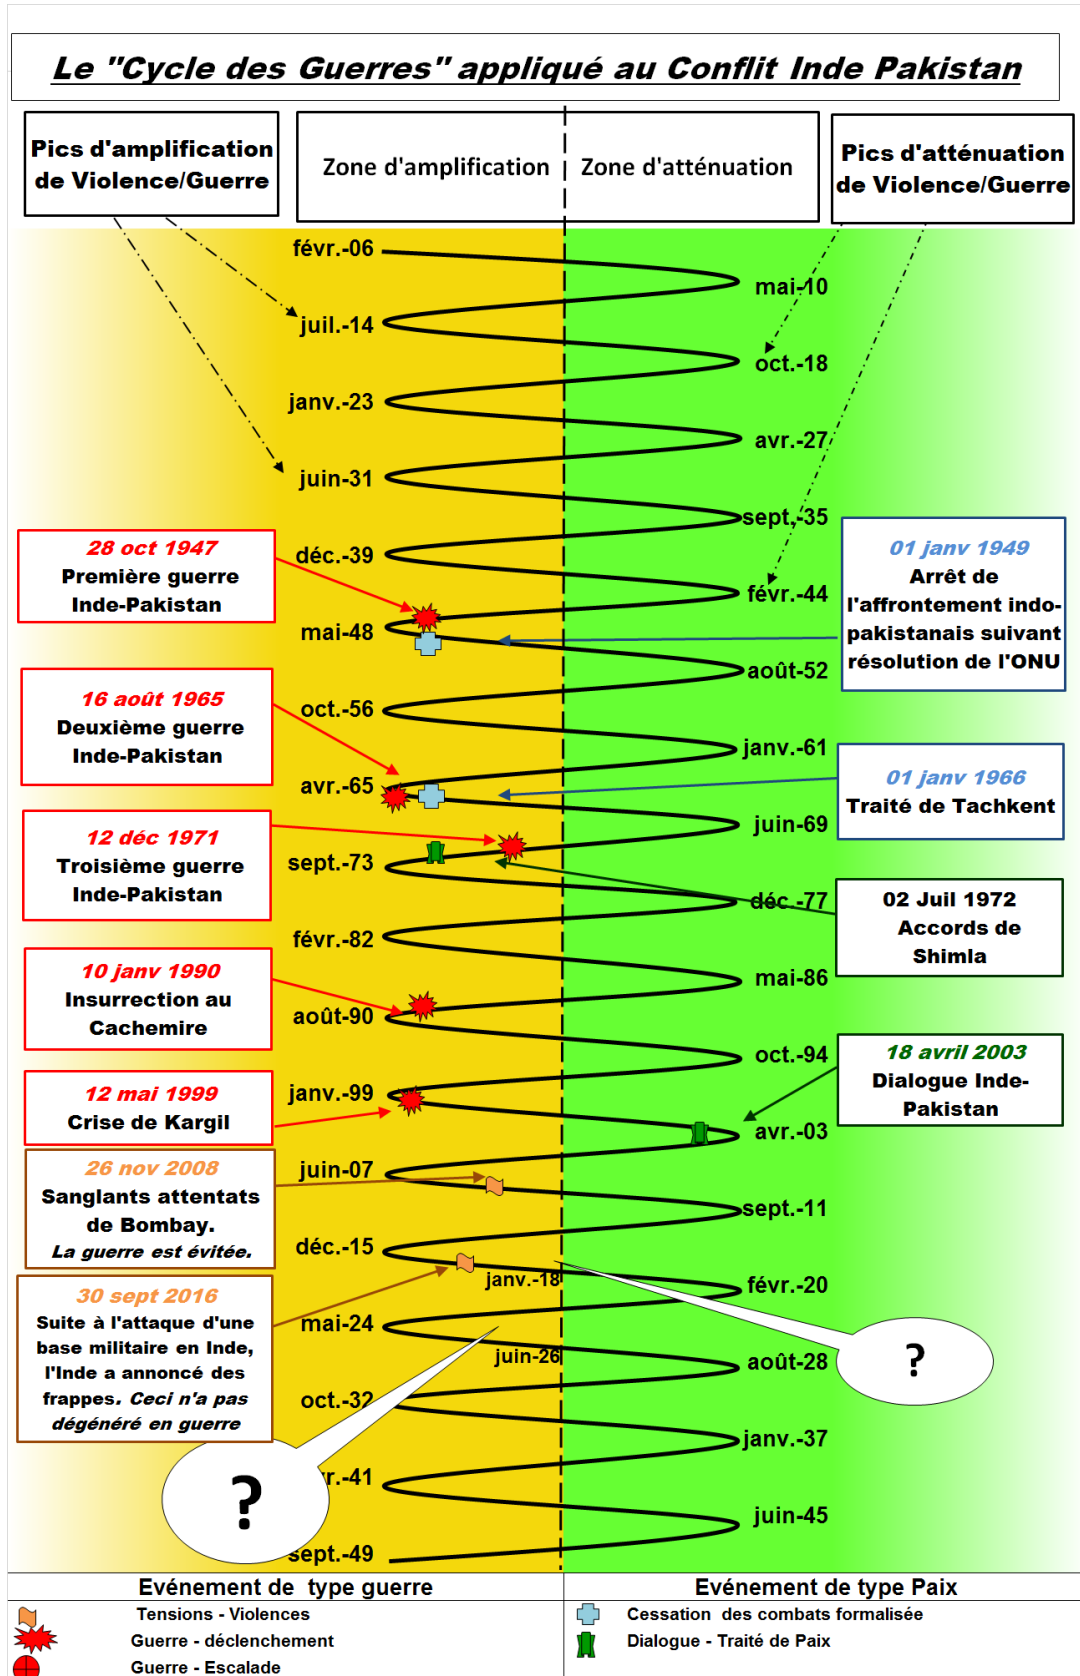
Le "Cycle des Guerres" appliqué au Conflit Inde Pakistan

Pics d'amplification de Violence/Guerre

Zone d'amplification

Zone d'atténuation

Pics d'atténuation de Violence/Guerre

févr.-06
mai-10
juil.-14
oct.-18
janv.-23
avr.-27
juin-31
sept.-35
déc.-39
févr.-44
mai-48
août-52
oct.-56
janv.-61
avr.-65
juin-69
sept.-73
déc.-77
févr.-82
mai-86
août-90
oct.-94
janv.-99
avr.-03
juin-07
sept.-11
déc.-15
janv.-18
févr.-20
mai-24
juin-26
août-28
oct.-32
janv.-37
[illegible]r.-41
juin-45
sept.-49

28 oct 1947
Première guerre Inde-Pakistan

01 janv 1949
Arrêt de l'affrontement indo-pakistanais suivant résolution de l'ONU

16 août 1965
Deuxième guerre Inde-Pakistan

01 janv 1966
Traité de Tachkent

12 déc 1971
Troisième guerre Inde-Pakistan

02 Juil 1972
Accords de Shimla

10 janv 1990
Insurrection au Cachemire

18 avril 2003
Dialogue Inde-Pakistan

12 mai 1999
Crise de Kargil

26 nov 2008
Sanglants attentats de Bombay.
La guerre est évitée.

30 sept 2016
Suite à l'attaque d'une base militaire en Inde, l'Inde a annoncé des frappes. Ceci n'a pas dégénéré en guerre

?

?

Evénement de type guerre
Tensions - Violences
Guerre - déclenchement
Guerre - Escalade

Evénement de type Paix
Cessation des combats formalisée
Dialogue - Traité de Paix